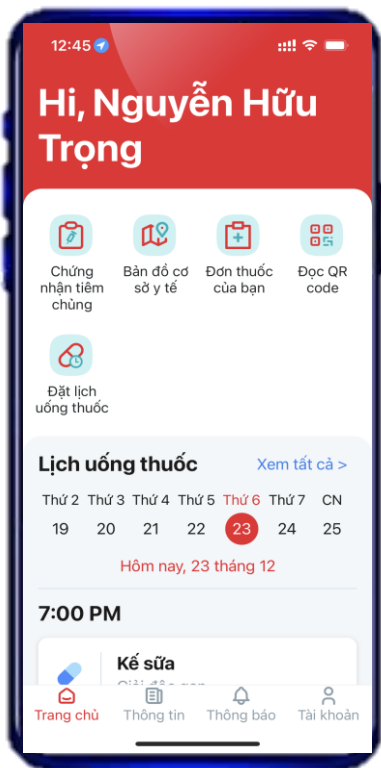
12:45

Hi, Nguyễn Hữu Trọng

Chứng nhận tiêm chủng

Bản đồ cơ sở y tế

Đơn thuốc của bạn

Đọc QR code

Đặt lịch uống thuốc

Lịch uống thuốc

Xem tất cả >

| Thứ 2 | Thứ 3 | Thứ 4 | Thứ 5 | Thứ 6 | Thứ 7 | CN |
|---|---|---|---|---|---|---|
| 19 | 20 | 21 | 22 | 23 | 24 | 25 |

Hôm nay, 23 tháng 12

7:00 PM

Kế sữa

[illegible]

Trang chủ

Thông tin

Thông báo

Tài khoản